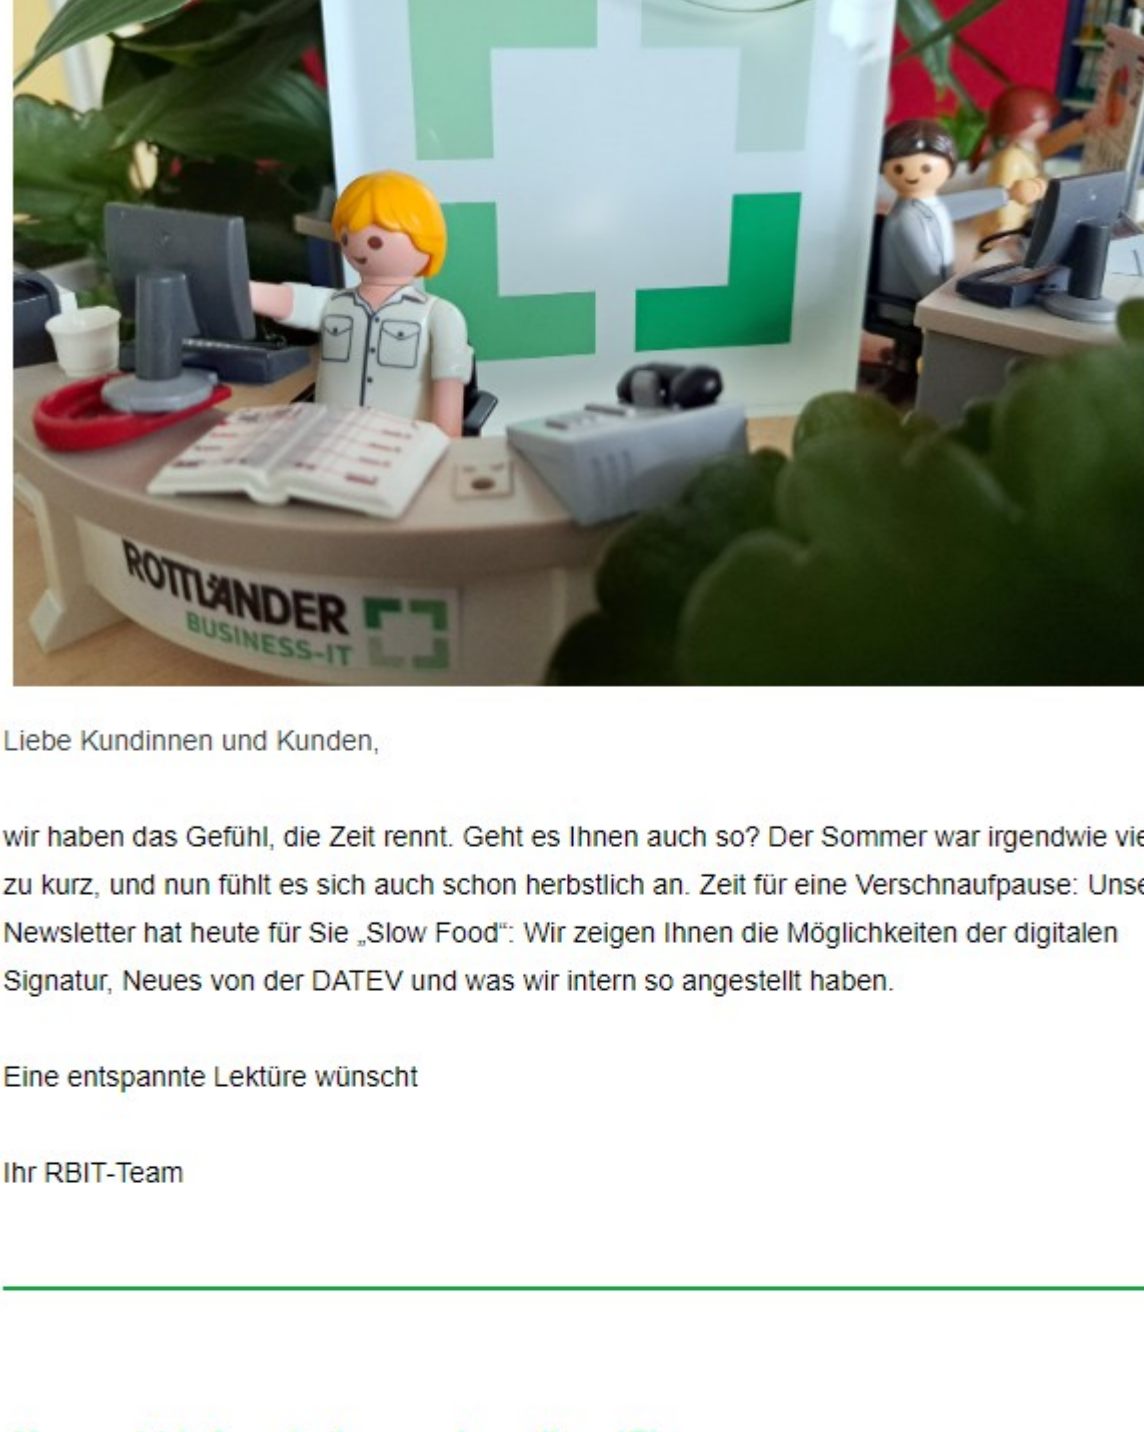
ROTTLÄNDER BUSINESS-IT

Liebe Kundinnen und Kunden,

wir haben das Gefühl, die Zeit rennt. Geht es Ihnen auch so? Der Sommer war irgendwie vie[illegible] zu kurz, und nun fühlt es sich auch schon herbstlich an. Zeit für eine Verschnaufpause: Uns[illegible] Newsletter hat heute für Sie „Slow Food“: Wir zeigen Ihnen die Möglichkeiten der digitalen Signatur, Neues von der DATEV und was wir intern so angestellt haben.

Eine entspannte Lektüre wünscht

Ihr RBIT-Team